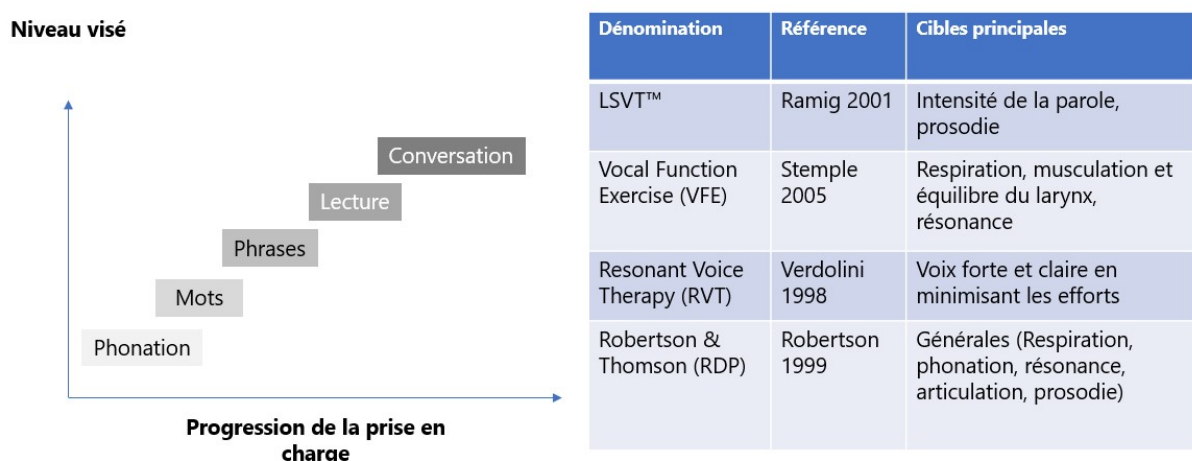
Niveau visé

Conversation

Lecture

Phrases

Mots

Phonation

Progression de la prise en charge

| Dénomination | Référence | Cibles principales |
|---|---|---|
| LSVT™ | Ramig 2001 | Intensité de la parole, prosodie |
| Vocal Function Exercise (VFE) | Stemple 2005 | Respiration, musculation et équilibre du larynx, résonance |
| Resonant Voice Therapy (RVT) | Verdolini 1998 | Voix forte et claire en minimisant les efforts |
| Robertson & Thomson (RDP) | Robertson 1999 | Générales (Respiration, phonation, résonance, articulation, prosodie) |